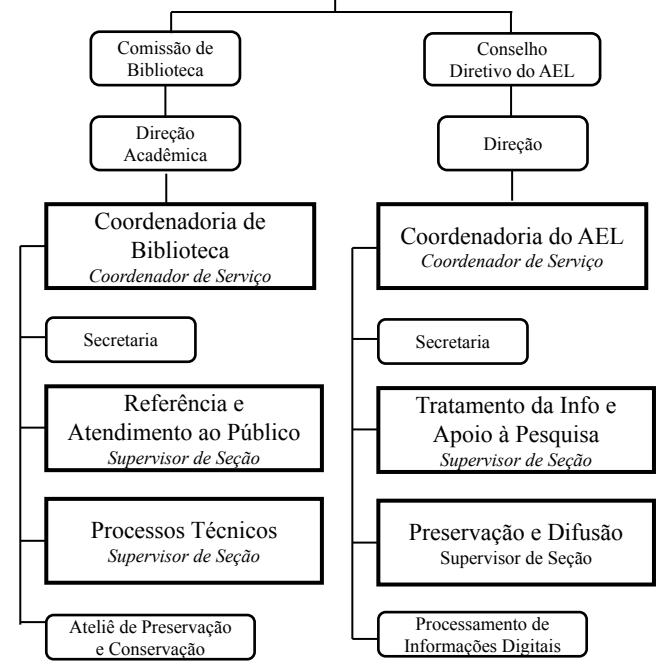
Comissão de Biblioteca

Direção Acadêmica

Coordenadoria de Biblioteca
*Coordenador de Serviço*

Secretaria

Referência e Atendimento ao Público
*Supervisor de Seção*

Processos Técnicos
*Supervisor de Seção*

Ateliê de Preservação e Conservação

Conselho Diretivo do AEL

Direção

Coordenadoria do AEL
*Coordenador de Serviço*

Secretaria

Tratamento da Info e Apoio à Pesquisa
*Supervisor de Seção*

Preservação e Difusão
Supervisor de Seção

Processamento de Informações Digitais